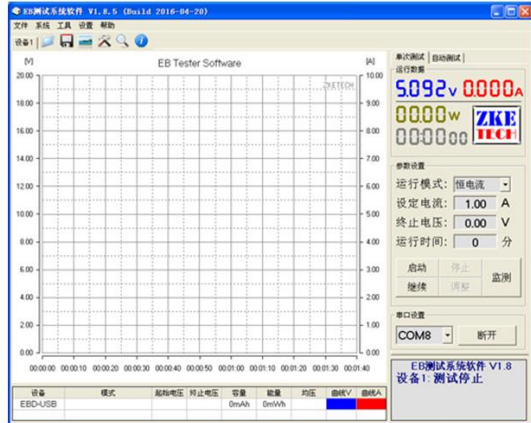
EB测试系统软件 V1.8.5 (Build 2016-04-20)

文件 系统 工具 设置 帮助

设备1

[V] EB Tester Software [A]

ZKETECH

20.00 10.00
18.00 9.00
16.00 8.00
14.00 7.00
12.00 6.00
10.00 5.00
8.00 4.00
6.00 3.00
4.00 2.00
2.00 1.00
0.00 0.00

00:00:00 00:00:10 00:00:20 00:00:30 00:00:40 00:00:50 00:01:00 00:01:10 00:01:20 00:01:30 00:01:40

| 设备 | 模式 | 起始电压 | 对止电压 | 容量 | 能量 | 均压 | 曲线V | 曲线A |
|---|---|---|---|---|---|---|---|---|
| EBD-USB | | | | 0mAh | 0mWh | | | |

单次测试 自动测试

运行数据

5.092V 0.000A

0.000W

0:00:00

ZKE TECH

参数设置

运行模式: 恒电流

设定电流: 1.00 A

终止电压: 0.00 V

运行时间: 0 分

启动 停止 监测

继续 调整

串口设置

COM8 断开

EB测试系统软件 V1.8

设备1: 测试停止